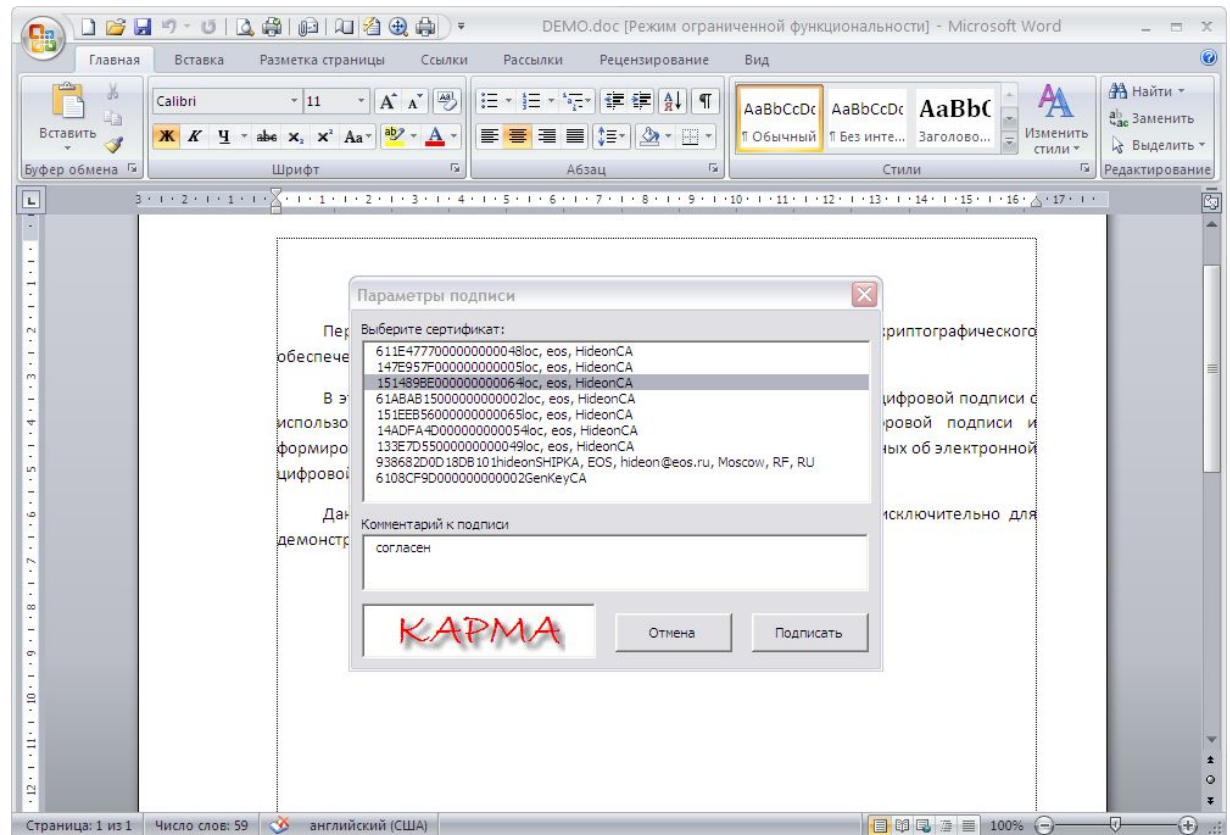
DEMO.doc [Режим ограниченной функциональности] - Microsoft Word

Главная Вставка Разметка страницы Ссылки Рассылки Рецензирование Вид

Вставить
Буфер обмена

Calibri 11
Ж К Ч abe $x_2$ $x^2$ Aa
Шрифт

Абзац

AaBbCcDc AaBbCcDc AaBbC
¶ Обычный ¶ Без инте... Заголово...
Изменить стили
Стили

Найти
Заменить
Выделить
Редактирование

Пер криптографического обеспече

В эт цифровой подписи с использо ровой подписи и формиро ных об электронной цифровой

Дан исключительно для демонстр

Параметры подписи

Выберите сертификат:
611E477700000000048loc, eos, HideonCA
147E957F000000000005loc, eos, HideonCA
151489BE000000000064loc, eos, HideonCA
61ABAB15000000000002loc, eos, HideonCA
151EEB56000000000065loc, eos, HideonCA
14ADFA4D000000000054loc, eos, HideonCA
133E7D55000000000049loc, eos, HideonCA
938682D0D18DB101hideonSHIPKA, EOS, hideon@eos.ru, Moscow, RF, RU
6108CF9D000000000002GenKeyCA

Комментарий к подписи
согласен

КАРМА

Отмена Подписать

Страница: 1 из 1 Число слов: 59 английский (США) 100%